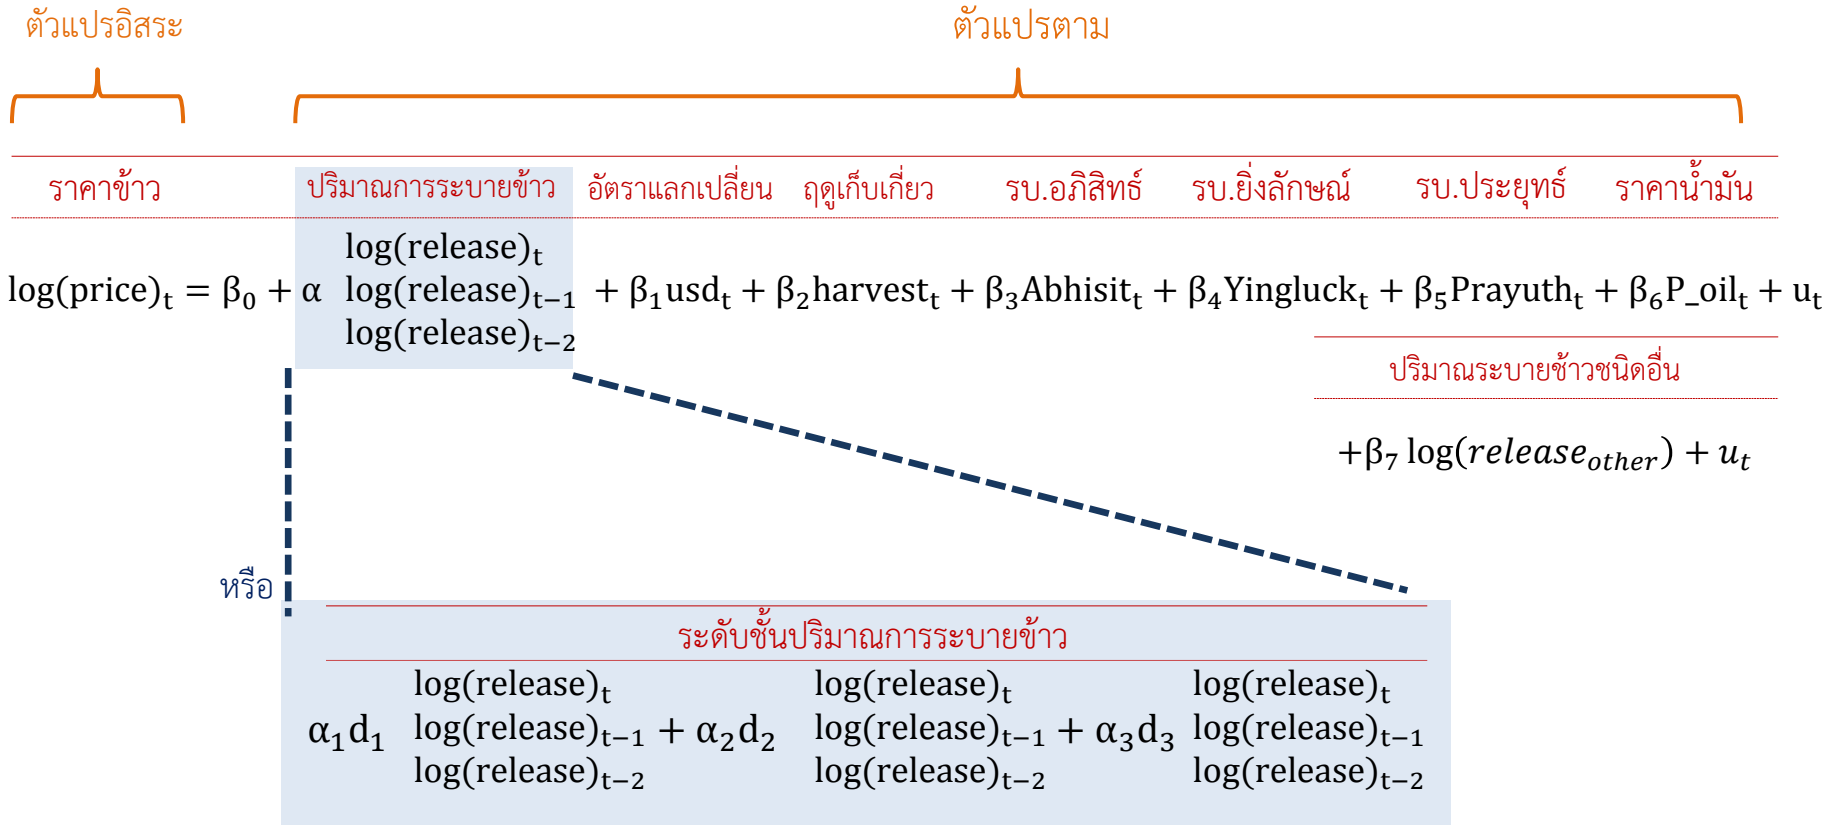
ตัวแปรอิสระ

ตัวแปรตาม

ราคาข้าว ปริมาณการระบายข้าว อัตราแลกเปลี่ยน ฤดูเก็บเกี่ยว รบ.อภิสิทธ์ รบ.ยิ่งลักษณ์ รบ.ประยุทธ์ ราคาน้ำมัน

$\log(\text{price})_t = \beta_0 + \alpha \begin{matrix} \log(\text{release})_t \\ \log(\text{release})_{t-1} \\ \log(\text{release})_{t-2} \end{matrix} + \beta_1 \text{usd}_t + \beta_2 \text{harvest}_t + \beta_3 \text{Abhisit}_t + \beta_4 \text{Yingluck}_t + \beta_5 \text{Prayuth}_t + \beta_6 \text{P\_oil}_t + u_t$

ปริมาณระบายข้าวชนิดอื่น

$+\beta_7 \log(release_{other}) + u_t$

หรือ

ระดับชั้นปริมาณการระบายข้าว

$\alpha_1 d_1 \begin{matrix} \log(\text{release})_t \\ \log(\text{release})_{t-1} \\ \log(\text{release})_{t-2} \end{matrix} + \alpha_2 d_2 \begin{matrix} \log(\text{release})_t \\ \log(\text{release})_{t-1} \\ \log(\text{release})_{t-2} \end{matrix} + \alpha_3 d_3 \begin{matrix} \log(\text{release})_t \\ \log(\text{release})_{t-1} \\ \log(\text{release})_{t-2} \end{matrix}$